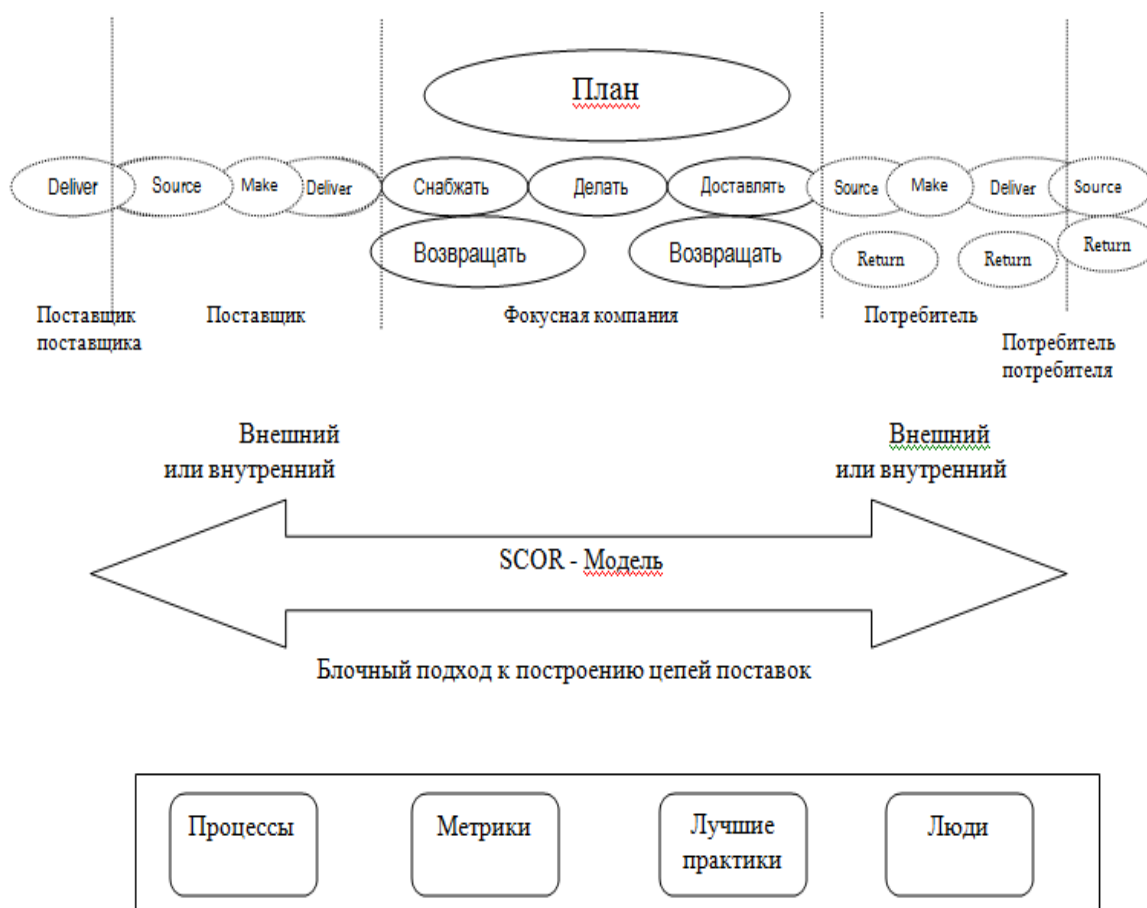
План

Deliver

Source

Make

Deliver

Снабжать

Делать

Доставлять

Source

Make

Deliver

Source

Возвращать

Возвращать

Return

Return

Return

Поставщик поставщика

Поставщик

Фокусная компания

Потребитель

Потребитель потребителя

Внешний или внутренний

Внешний или внутренний

SCOR - Модель

Блочный подход к построению цепей поставок

Процессы

Метрики

Лучшие практики

Люди